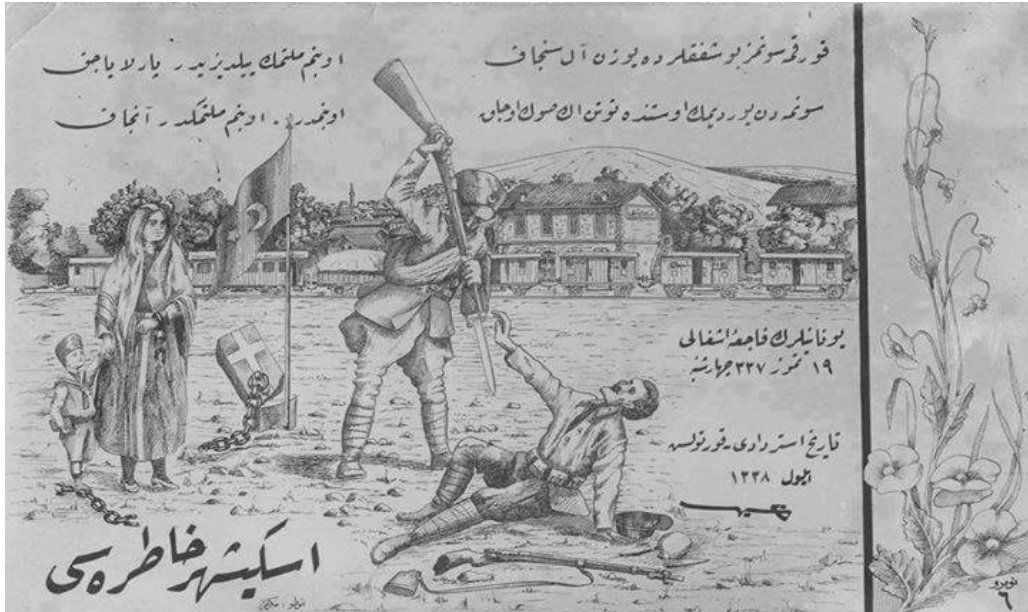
قورقمه سونمز بو شفقلرده یوزن آل سنجاق
سونمه دن یوردیمك اوستنده توتن ال صوك اوجاق

اودرم ملتمك يیلدیزیدر، پارلایاجق
اودرم... اودرم ملتمکدر، آنجاق

یونانیلرك فاجعه اشغالی
۱۹ تموز ۳۲۷ چهارشنبه

تاریخ استرداد، قورتولشه
ایلول ۱۳۳۸

اسکیشهر خاطره سی

نومرو
٦